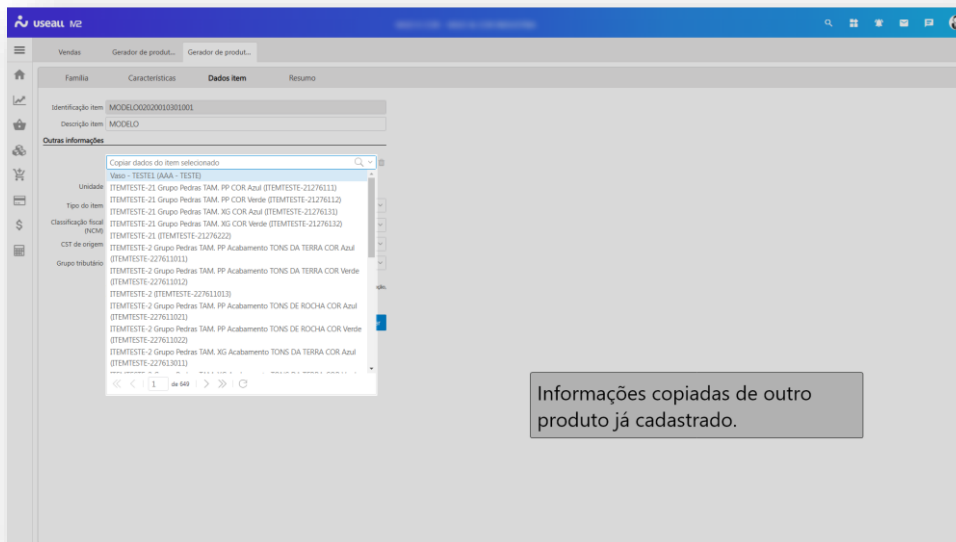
useall M2

Vendas | Gerador de produt... | Gerador de produt...

Família | Características | Dados item | Resumo

Identificação item MODELO0202001030I001
Descrição item MODELO
Outras informações

Copiar dados do item selecionado
Vaso - TESTE1 (AAA - TESTE)
ITEMTESTE-21 Grupo Pedras TAM. PP COR Azul (ITEMTESTE-21276111)
ITEMTESTE-21 Grupo Pedras TAM. PP COR Verde (ITEMTESTE-21276112)
ITEMTESTE-21 Grupo Pedras TAM. XG COR Azul (ITEMTESTE-21276131)
ITEMTESTE-21 Grupo Pedras TAM. XG COR Verde (ITEMTESTE-21276132)
ITEMTESTE-21 (ITEMTESTE-21276222)
ITEMTESTE-2 Grupo Pedras TAM. PP Acabamento TONS DA TERRA COR Azul (ITEMTESTE-227611011)
ITEMTESTE-2 Grupo Pedras TAM. PP Acabamento TONS DA TERRA COR Verde (ITEMTESTE-227611012)
ITEMTESTE-2 (ITEMTESTE-227611013)
ITEMTESTE-2 Grupo Pedras TAM. PP Acabamento TONS DE ROCHA COR Azul (ITEMTESTE-227611021)
ITEMTESTE-2 Grupo Pedras TAM. PP Acabamento TONS DE ROCHA COR Verde (ITEMTESTE-227611022)
ITEMTESTE-2 Grupo Pedras TAM. XG Acabamento TONS DA TERRA COR Azul (ITEMTESTE-227613011)
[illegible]
1 de 649

Unidade
Tipo do item
Classificação fiscal (NCM)
CST de origem
Grupo tributário

Informações copiadas de outro produto já cadastrado.